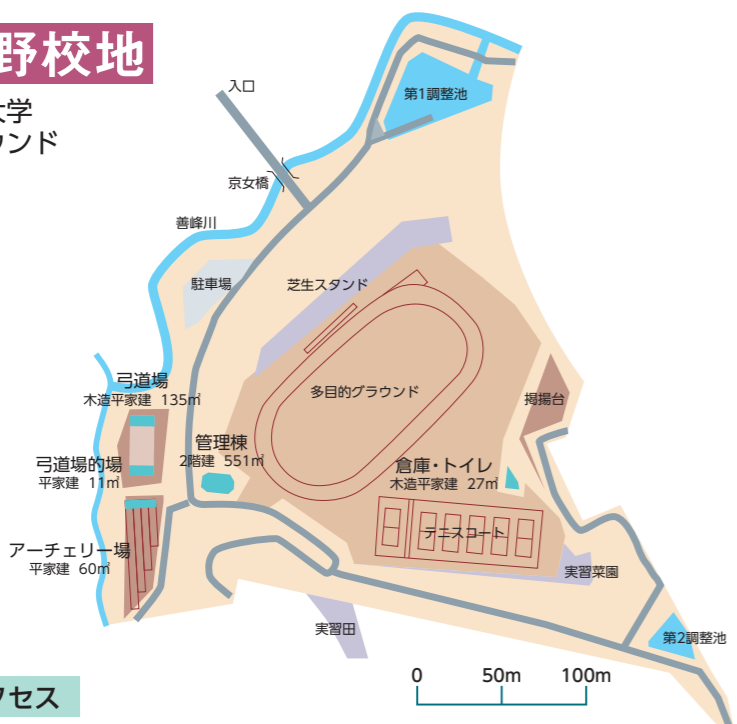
野校地

大学
ウンド

入口

第1調整池

京女橋

善峰川

駐車場

芝生スタンド

弓道場
木造平家建 135㎡

多目的グラウンド

掲揚台

管理棟
2階建 551㎡

弓道場的場
平家建 11㎡

倉庫・トイレ
木造平家建 27㎡

テニスコート

アーチェリー場
平家建 60㎡

実習菜園

実習田

第2調整池

0 50m 100m

クセス